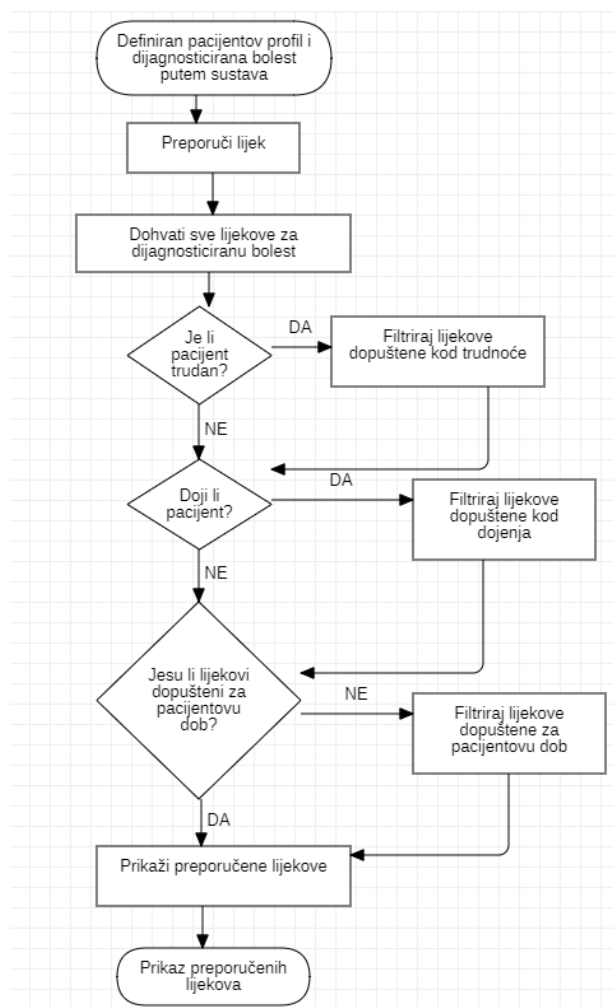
Definiran pacijentov profil i dijagnosticirana bolest putem sustava

Preporuči lijek

Dohvati sve lijekove za dijagnosticiranu bolest

Je li pacijent trudan?

DA

Filtriraj lijekove dopuštene kod trudnoće

NE

DA

Doji li pacijent?

Filtriraj lijekove dopuštene kod dojenja

NE

Jesu li lijekovi dopušteni za pacijentovu dob?

NE

Filtriraj lijekove dopuštene za pacijentovu dob

DA

Prikaži preporučene lijekove

Prikaz preporučenih lijekova